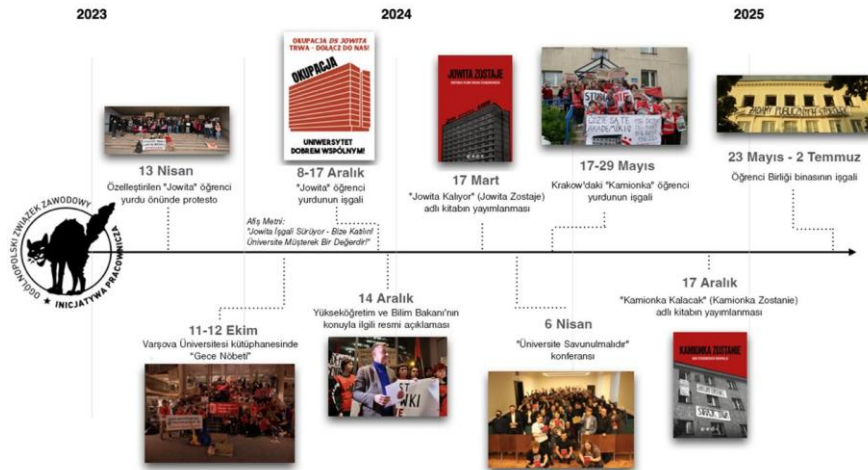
2023

2024

2025

OGÓLNOPOLSKI ZWIĄZEK ZAWODOWY
INICJATYWA PRACOWNICZA

OKUPACJA DS JOWITA TRWA - DOŁĄCZ DO NAS!
OKUPACJA
UNIWERSYTET DOBREM WSPÓLNYM!

JOWITA ZOSTAJE

KAMIONKA ZOSTANIE

13 Nisan
Özelleştirilen "Jowita" öğrenci yurdu önünde protesto

8-17 Aralık
"Jowita" öğrenci yurdunun işgali

Afiş Metni:
"Jowita İşgali Sürüyor - Bize Katılın! Üniversite Müşterek Bir Değerdir!"

17 Mart
"Jowita Kalıyor" (Jowita Zostaje) adlı kitabın yayımlanması

17-29 Mayıs
Krakow'daki "Kamionka" öğrenci yurdunun işgali

23 Mayıs - 2 Temmuz
Öğrenci Birliği binasının işgali

11-12 Ekim
Varşova Üniversitesi kütüphanesinde "Gece Nöbeti"

14 Aralık
Yükseköğretim ve Bilim Bakanı'nın konuyla ilgili resmi açıklaması

6 Nisan
"Üniversite Savunulmalıdır" konferansı

17 Aralık
"Kamionka Kalacak" (Kamionka Zostanie) adlı kitabın yayımlanması